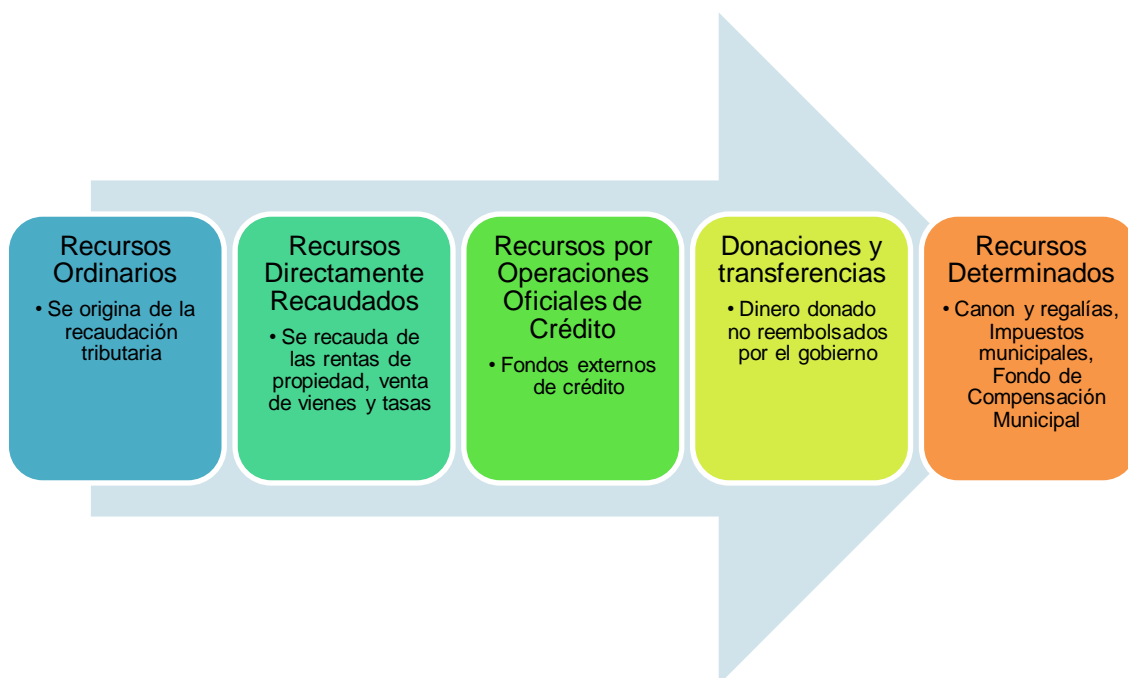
Recursos Ordinarios

• Se origina de la recaudación tributaria

Recursos Directamente Recaudados

• Se recauda de las rentas de propiedad, venta de vienes y tasas

Recursos por Operaciones Oficiales de Crédito

• Fondos externos de crédito

Donaciones y transferencias

• Dinero donado no reembolsados por el gobierno

Recursos Determinados

• Canon y regalías, Impuestos municipales, Fondo de Compensación Municipal